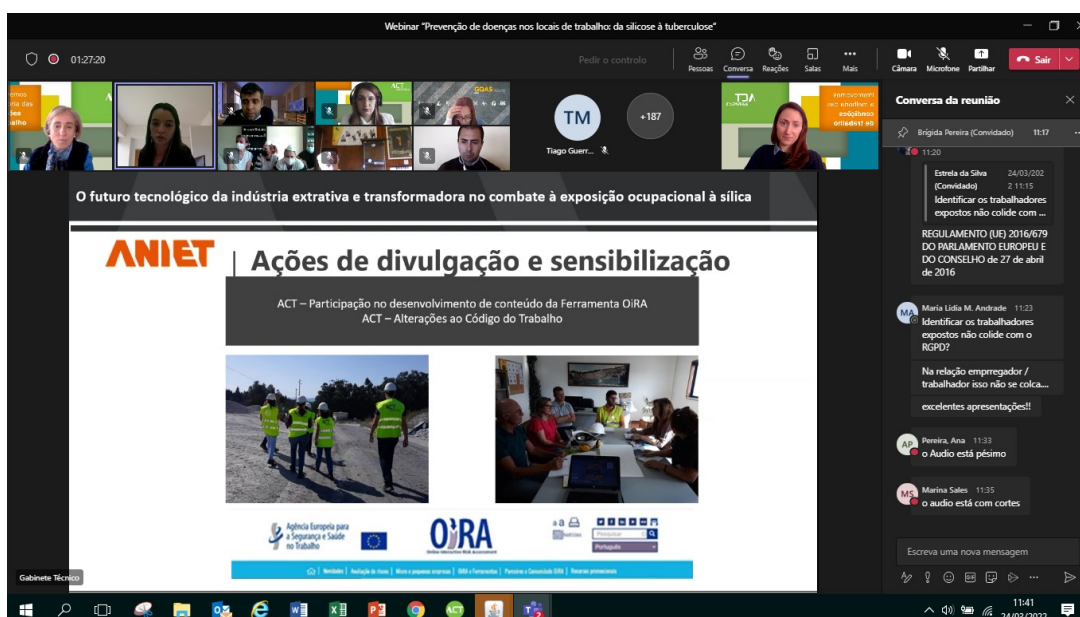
Webinar "Prevenção de doenças nos locais de trabalho: da silicose à tuberculose"

01:27:20

Pedir o controlo

Pessoas Conversa Reações Salas Mais

Câmara Microfone Partilhar Sair

TM
Tiago Guerr...

+187

Conversa da reunião

Brígida Pereira (Convidado) 11:17

11:20

Estrela da Silva (Convidado) 24/03/2022 11:15
Identificar os trabalhadores expostos não colide com ...

REGULAMENTO (UE) 2016/679 DO PARLAMENTO EUROPEU E DO CONSELHO de 27 de abril de 2016

MA Maria Lídia M. Andrade 11:23
Identificar os trabalhadores expostos não colide com o RGPD?

Na relação emprregador / trabalhador isso não se colca...

excelentes apresentações!!

AP Pereira, Ana 11:33
o Audio está pésimo

MS Marina Sales 11:35
o audio está com cortes

Escreva uma nova mensagem

O futuro tecnológico da indústria extrativa e transformadora no combate à exposição ocupacional à sílica

ANIET | Ações de divulgação e sensibilização

ACT – Participação no desenvolvimento de conteúdo da Ferramenta OiRA
ACT – Alterações ao Código do Trabalho

Agência Europeia para a Segurança e Saúde no Trabalho

OiRA
Online interactive Risk Assessment

Pesquisar
Português

Gabinete Técnico

11:41
24/03/2022